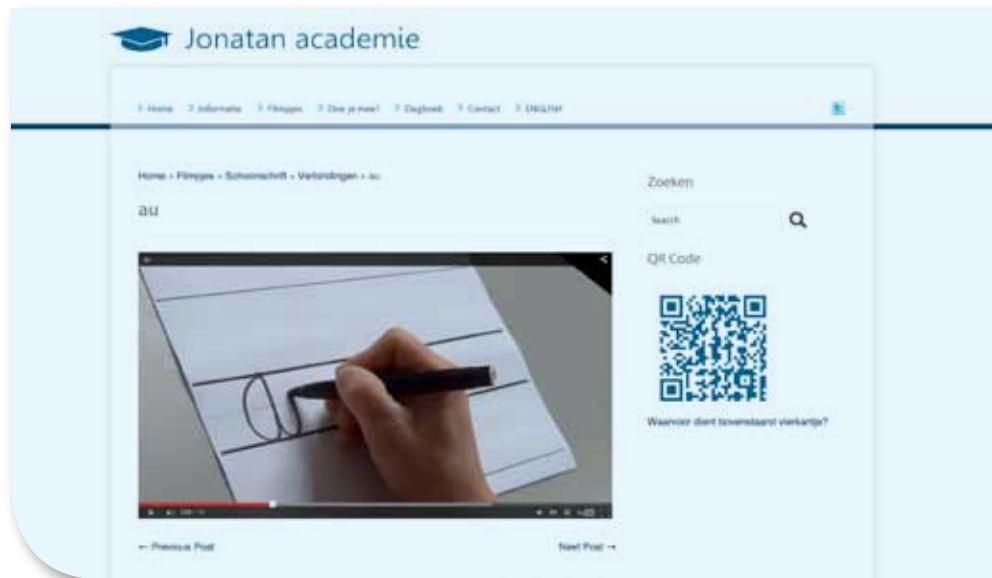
Jonatan academie

> Home > Informatie > Filmpjes > Doe je mee! > Dagboek > Contact > ENGLISH

Home » Filmpjes » Schoonschrift » Verbindingen » au

au

← Previous Post

Next Post →

Zoeken

Search

QR Code

Waarvoor dient bovenstaand vierkantje?